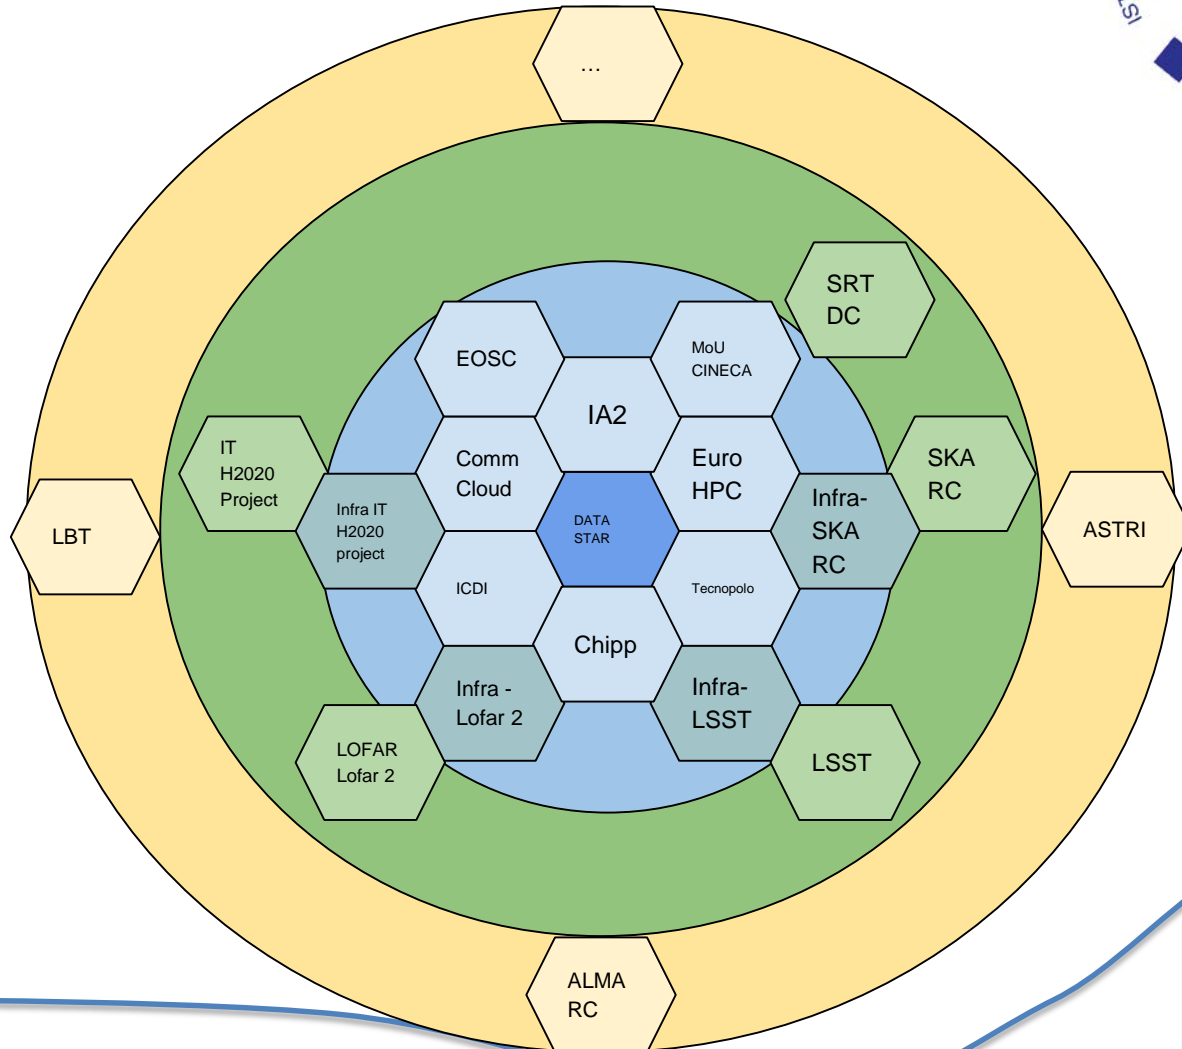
...

SRT DC

EOSC

MoU CINECA

IA2

IT H2020 Project

Comm Cloud

Euro HPC

SKA RC

LBT

Infra IT H2020 project

DATA STAR

Infra-SKA RC

ASTRI

ICDI

Tecnopolo

Chipp

Infra - Lofar 2

Infra-LSST

LOFAR Lofar 2

LSST

ALMA RC